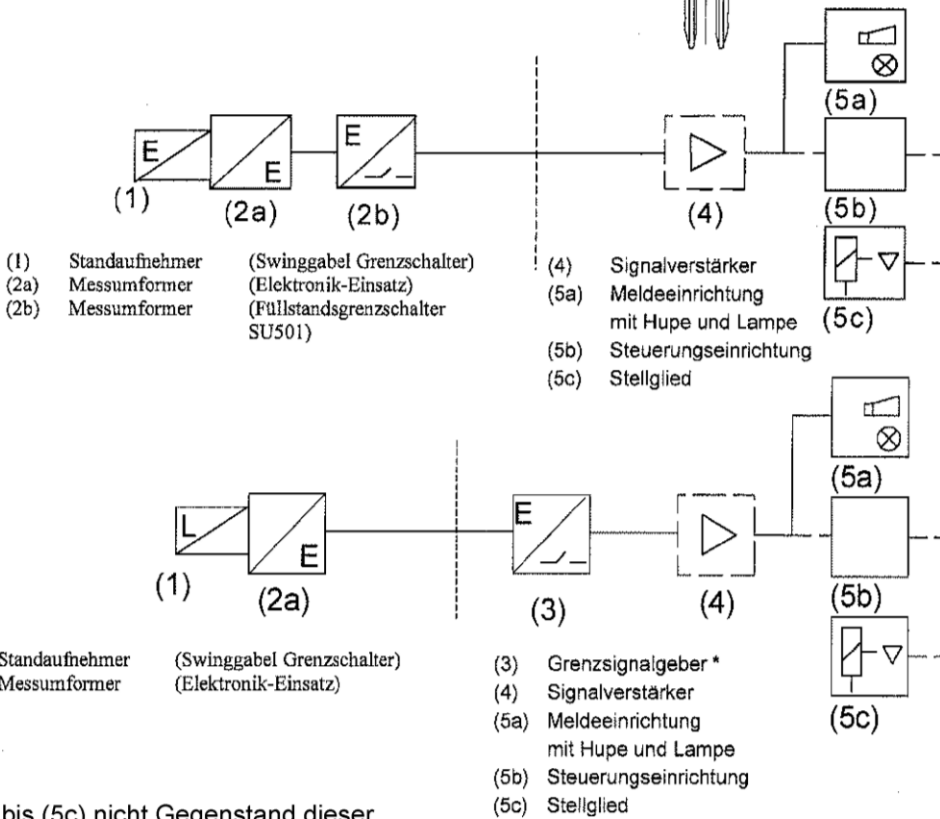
E
E
E
(1)
(2a)
(2b)
(4)
(5a)
(5b)
(5c)

(1) Standaufnehmer (Swinggabel Grenzschalter)
(2a) Messumformer (Elektronik-Einsatz)
(2b) Messumformer (Füllstandsgrenzschalter SU501)

(4) Signalverstärker
(5a) Meldeeinrichtung mit Hupe und Lampe
(5b) Steuerungseinrichtung
(5c) Stellglied

L
E
E
(1)
(2a)
(3)
(4)
(5a)
(5b)
(5c)

Standaufnehmer (Swinggabel Grenzschalter)
Messumformer (Elektronik-Einsatz)

(3) Grenzsignalgeber *
(4) Signalverstärker
(5a) Meldeeinrichtung mit Hupe und Lampe
(5b) Steuerungseinrichtung
(5c) Stellglied

bis (5c) nicht Gegenstand dieser